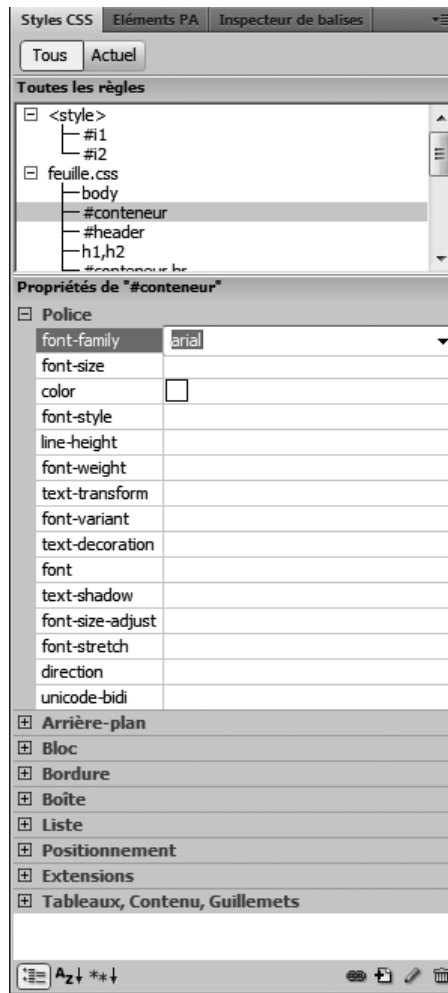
Styles CSS | Eléments PA | Inspecteur de balises

Tous | Actuel

Toutes les règles

<style>
#i1
#i2
feuille.css
body
#conteneur
#header
h1,h2
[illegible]

Propriétés de "#conteneur"

Police

| | |
|---|---|
| font-family | arial |
| font-size | |
| color | |
| font-style | |
| line-height | |
| font-weight | |
| text-transform | |
| font-variant | |
| text-decoration | |
| font | |
| text-shadow | |
| font-size-adjust | |
| font-stretch | |
| direction | |
| unicode-bidi | |

Arrière-plan
Bloc
Bordure
Boîte
Liste
Positionnement
Extensions
Tableaux, Contenu, Guillemets

Az